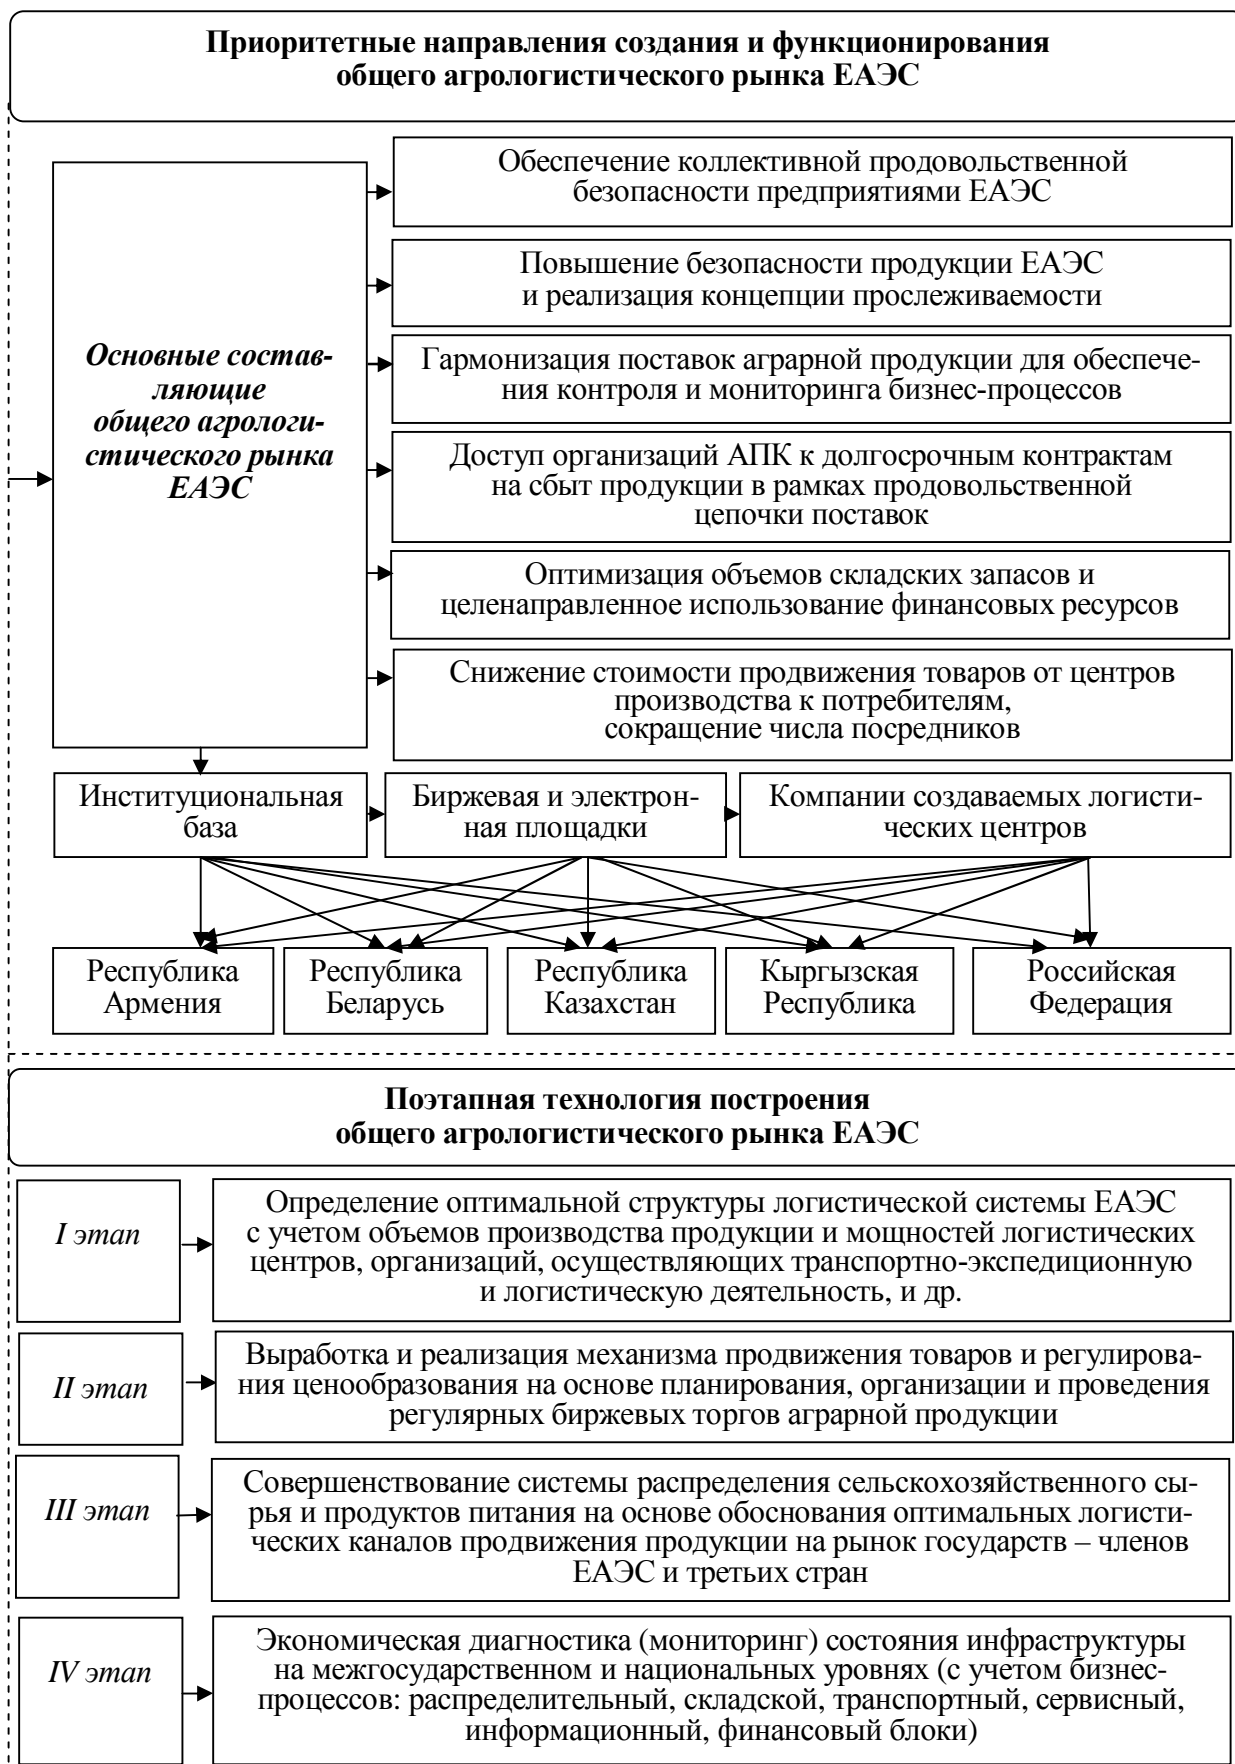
Приоритетные направления создания и функционирования общего агрологистического рынка ЕАЭС

Основные составляющие общего агрологистического рынка ЕАЭС

Обеспечение коллективной продовольственной безопасности предприятиями ЕАЭС

Повышение безопасности продукции ЕАЭС и реализация концепции прослеживаемости

Гармонизация поставок аграрной продукции для обеспечения контроля и мониторинга бизнес-процессов

Доступ организаций АПК к долгосрочным контрактам на сбыт продукции в рамках продовольственной цепочки поставок

Оптимизация объемов складских запасов и целенаправленное использование финансовых ресурсов

Снижение стоимости продвижения товаров от центров производства к потребителям, сокращение числа посредников

Институциональная база

Биржевая и электронная площадки

Компании создаваемых логистических центров

Республика Армения

Республика Беларусь

Республика Казахстан

Кыргызская Республика

Российская Федерация

Поэтапная технология построения общего агрологистического рынка ЕАЭС

I этап

Определение оптимальной структуры логистической системы ЕАЭС с учетом объемов производства продукции и мощностей логистических центров, организаций, осуществляющих транспортно-экспедиционную и логистическую деятельность, и др.

II этап

Выработка и реализация механизма продвижения товаров и регулирования ценообразования на основе планирования, организации и проведения регулярных биржевых торгов аграрной продукции

III этап

Совершенствование системы распределения сельскохозяйственного сырья и продуктов питания на основе обоснования оптимальных логистических каналов продвижения продукции на рынок государств – членов ЕАЭС и третьих стран

IV этап

Экономическая диагностика (мониторинг) состояния инфраструктуры на межгосударственном и национальных уровнях (с учетом бизнес-процессов: распределительный, складской, транспортный, сервисный, информационный, финансовый блоки)